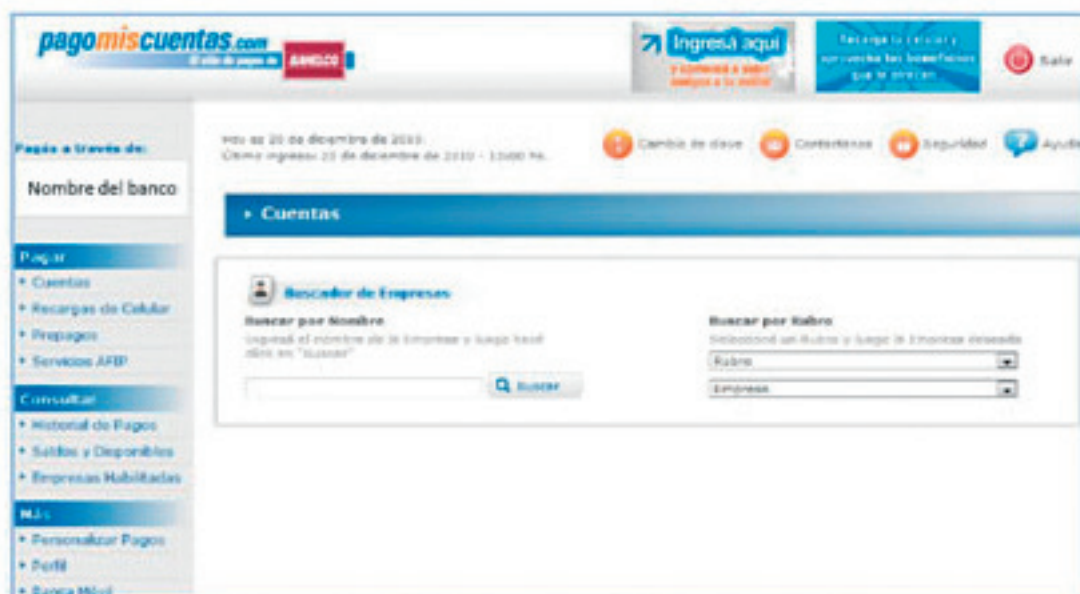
pagomiscuentas.com
El sitio de pagos de BANELCO

Ingresá aquí
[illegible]

Recargá tu celular y aprovechá los beneficios que te ofrecen

Salir

Pagás a través de:
Nombre del banco

Hoy es 20 de diciembre de 2010.
Último ingreso: 20 de diciembre de 2010 - 11:00 hs.

Cambio de clave
Contáctenos
Seguridad
Ayuda

Cuentas

Pagar
• Cuentas
• Recargas de Celular
• Prepagos
• Servicios AFIP

Consultar
• Historial de Pagos
• Saldos y Disponibles
• Empresas Habilitadas

Más
• Personalizar Pagos
• Perfil
• Banca Móvil

Buscador de Empresas

Buscar por Nombre
Ingresá el nombre de la Empresa y luego hacé click en "Buscar"

Buscar

Buscar por Rubro
Seleccioná un Rubro y luego la Empresa deseada

Rubro
Empresa